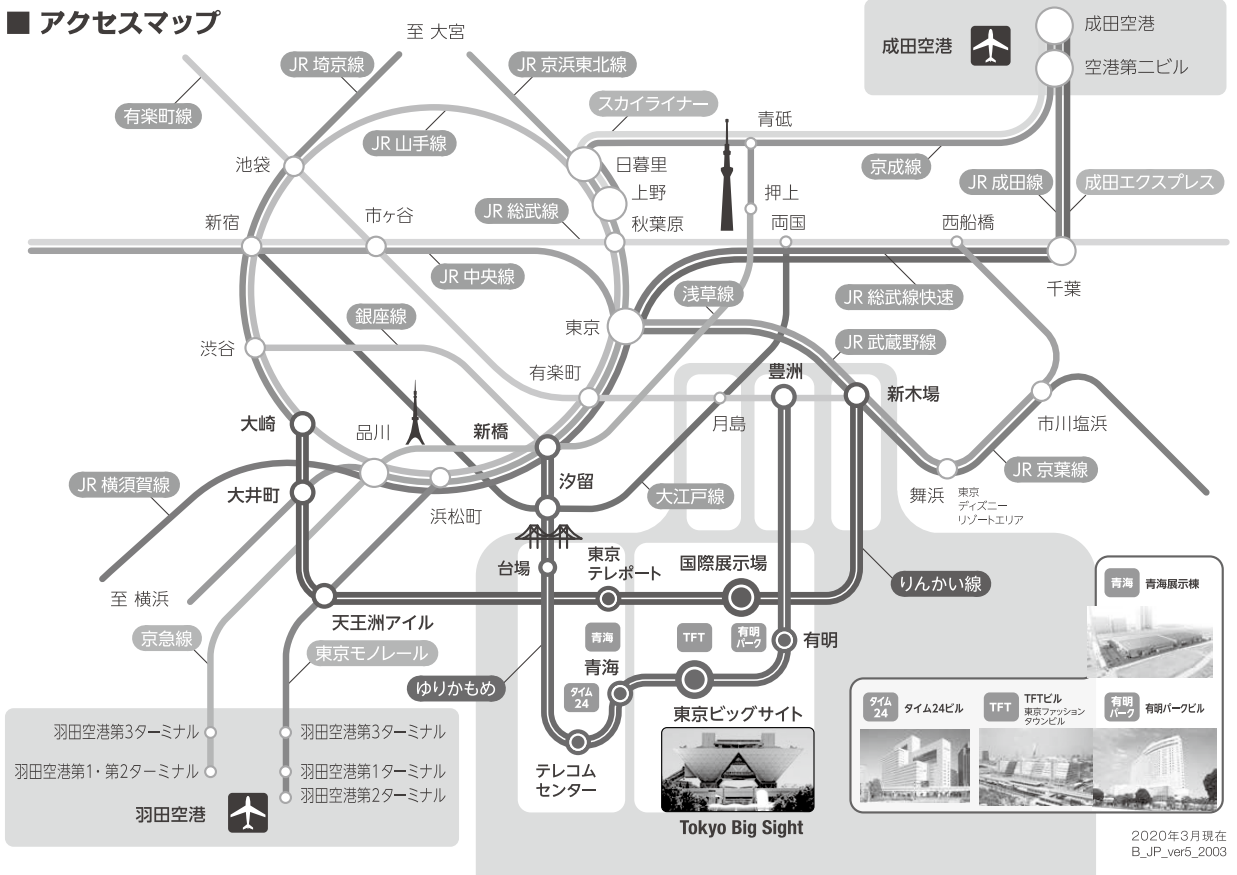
■ アクセスマップ

至 大宮

成田空港
成田空港
空港第二ビル

JR 埼京線
JR 京浜東北線
有楽町線
スカイライナー
JR 山手線
青砥
池袋
日暮里
上野
京成線
押上
JR 成田線
成田エクスプレス
JR 総武線
新宿
市ヶ谷
秋葉原
両国
西船橋
JR 中央線
千葉
浅草線
JR 総武線快速
銀座線
東京
JR 武蔵野線
渋谷
有楽町
豊洲
新木場
月島
大崎
品川
新橋
市川塩浜
汐留
JR 横須賀線
大井町
大江戸線
JR 京葉線
舞浜
東京ディズニーリゾートエリア
浜松町
台場
東京テレポート
国際展示場
りんかい線
至 横浜
天王洲アイル
青海
TFT
有明パーク
有明
京急線
東京モノレール
青海
ゆりかもめ
タイム24
東京ビッグサイト

青海 青海展示棟

タイム24 タイム24ビル
TFT TFTビル 東京ファッションタウンビル
有明パーク 有明パークビル

羽田空港第3ターミナル
羽田空港第1・第2ターミナル
羽田空港第3ターミナル
羽田空港第1ターミナル
羽田空港第2ターミナル
羽田空港

テレコムセンター

Tokyo Big Sight

2020年3月現在
B_JP_ver5_2003